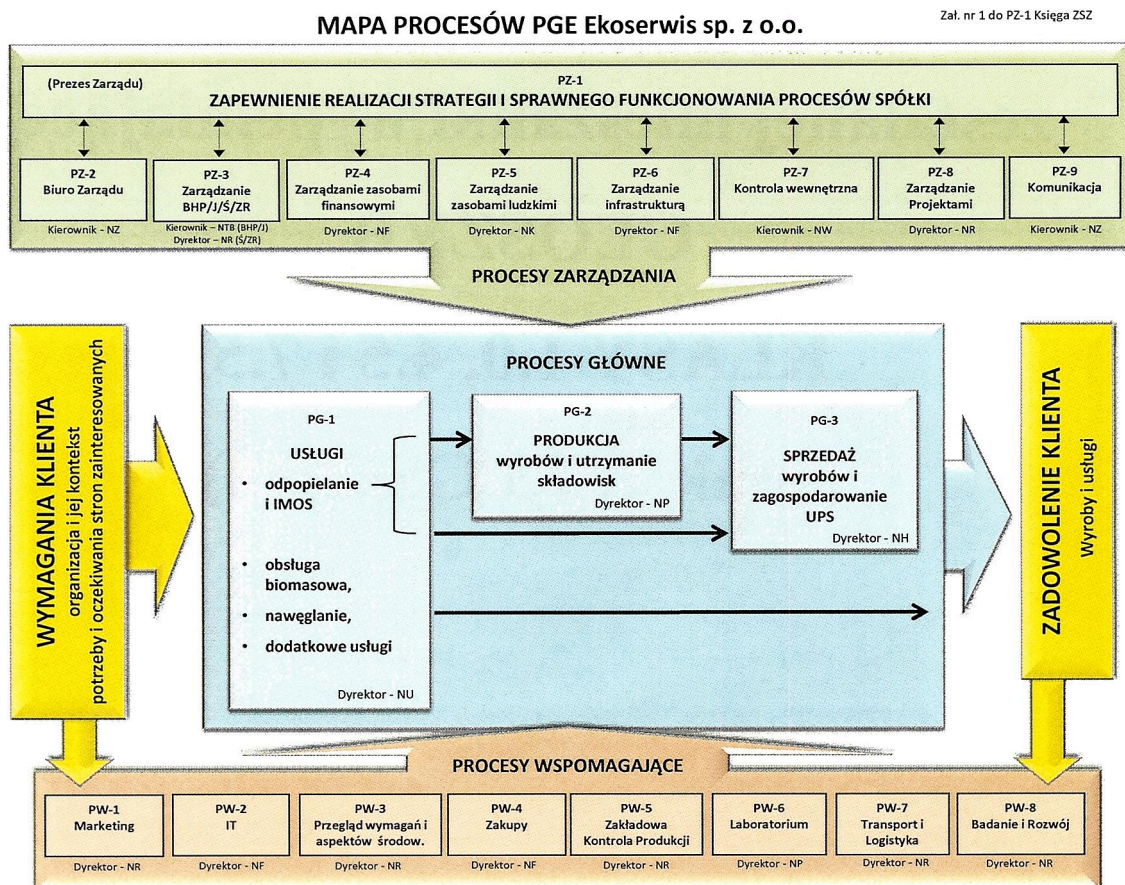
MAPA PROCESÓW PGE Ekoserwis sp. z o.o.

Zał. nr 1 do PZ-1 Księga ZSZ

(Prezes Zarządu)

PZ-1
ZAPEWNIENIE REALIZACJI STRATEGII I SPRAWNEGO FUNKCJONOWANIA PROCESÓW SPÓŁKI

PZ-2
Biuro Zarządu
Kierownik - NZ

PZ-3
Zarządzanie BHP/J/Ś/ZR
Kierownik – NTB (BHP/J)
Dyrektor – NR (Ś/ZR)

PZ-4
Zarządzanie zasobami finansowymi
Dyrektor - NF

PZ-5
Zarządzanie zasobami ludzkimi
Dyrektor - NK

PZ-6
Zarządzanie infrastrukturą
Dyrektor - NF

PZ-7
Kontrola wewnętrzna
Kierownik - NW

PZ-8
Zarządzanie Projektami
Dyrektor - NR

PZ-9
Komunikacja
Kierownik - NZ

PROCESY ZARZĄDZANIA

WYMAGANIA KLIENTA
organizacja i jej kontekst
potrzeby i oczekiwania stron zainteresowanych

PROCESY GŁÓWNE

PG-1
USŁUGI
• odpopielanie i IMOS
• obsługa biomasowa,
• nawęglanie,
• dodatkowe usługi
Dyrektor - NU

PG-2
PRODUKCJA
wyrobów i utrzymanie składowisk
Dyrektor - NP

PG-3
SPRZEDAŻ
wyrobów i zagospodarowanie UPS
Dyrektor - NH

ZADOWOLENIE KLIENTA
Wyroby i usługi

PROCESY WSPOMAGAJĄCE

PW-1
Marketing
Dyrektor - NR

PW-2
IT
Dyrektor - NF

PW-3
Przegląd wymagań i aspektów środow.
Dyrektor - NR

PW-4
Zakupy
Dyrektor - NF

PW-5
Zakładowa Kontrola Produkcji
Dyrektor - NP

PW-6
Laboratorium
Dyrektor - NP

PW-7
Transport i Logistyka
Dyrektor - NR

PW-8
Badanie i Rozwój
Dyrektor - NR